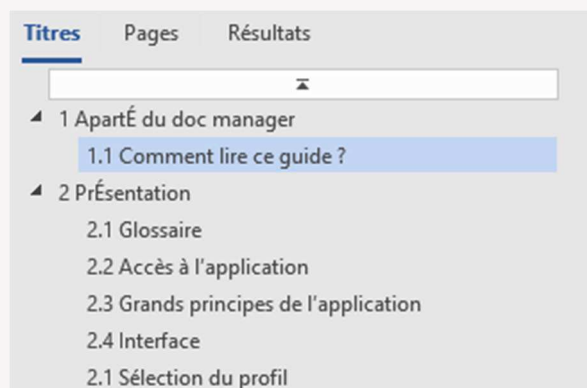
Titres Pages Résultats

1 ApartÉ du doc manager

1.1 Comment lire ce guide ?

2 PrÉsentation

2.1 Glossaire

2.2 Accès à l'application

2.3 Grands principes de l'application

2.4 Interface

2.1 Sélection du profil